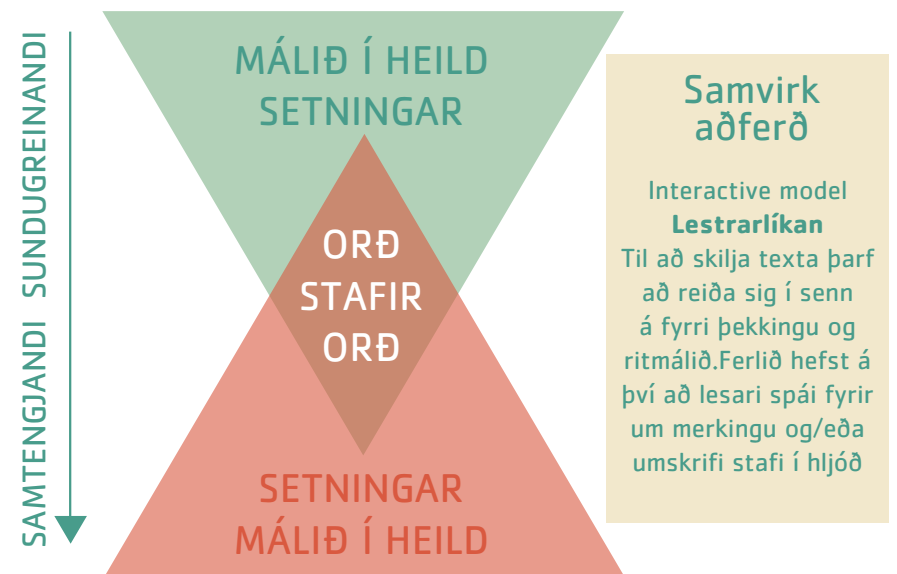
SAMTENGJANDI SUNDUGREINANDI

MÁLIÐ Í HEILD
SETNINGAR

ORÐ
STAFIR
ORÐ

SETNINGAR
MÁLIÐ Í HEILD

Samvirk aðferð

Interactive model
**Lestrarlíkan**
Til að skilja texta þarf að reiða sig í senn á fyrri þekkingu og ritmálið.Ferlið hefst á því að lesari spái fyrir um merkingu og/eða umskrifi stafi í hljóð